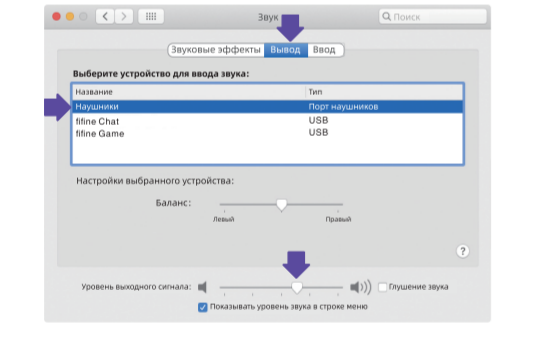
Звук

Поиск

Звуковые эффекты Вывод Ввод

Выберите устройство для ввода звука:

| Название | Тип |
|---|---|
| Наушники | Порт наушников |
| fifine Chat | USB |
| fifine Game | USB |

Настройки выбранного устройства:

Баланс:

Левый Правый

?

Уровень выходного сигнала:

Глушение звука

Показывать уровень звука в строке меню